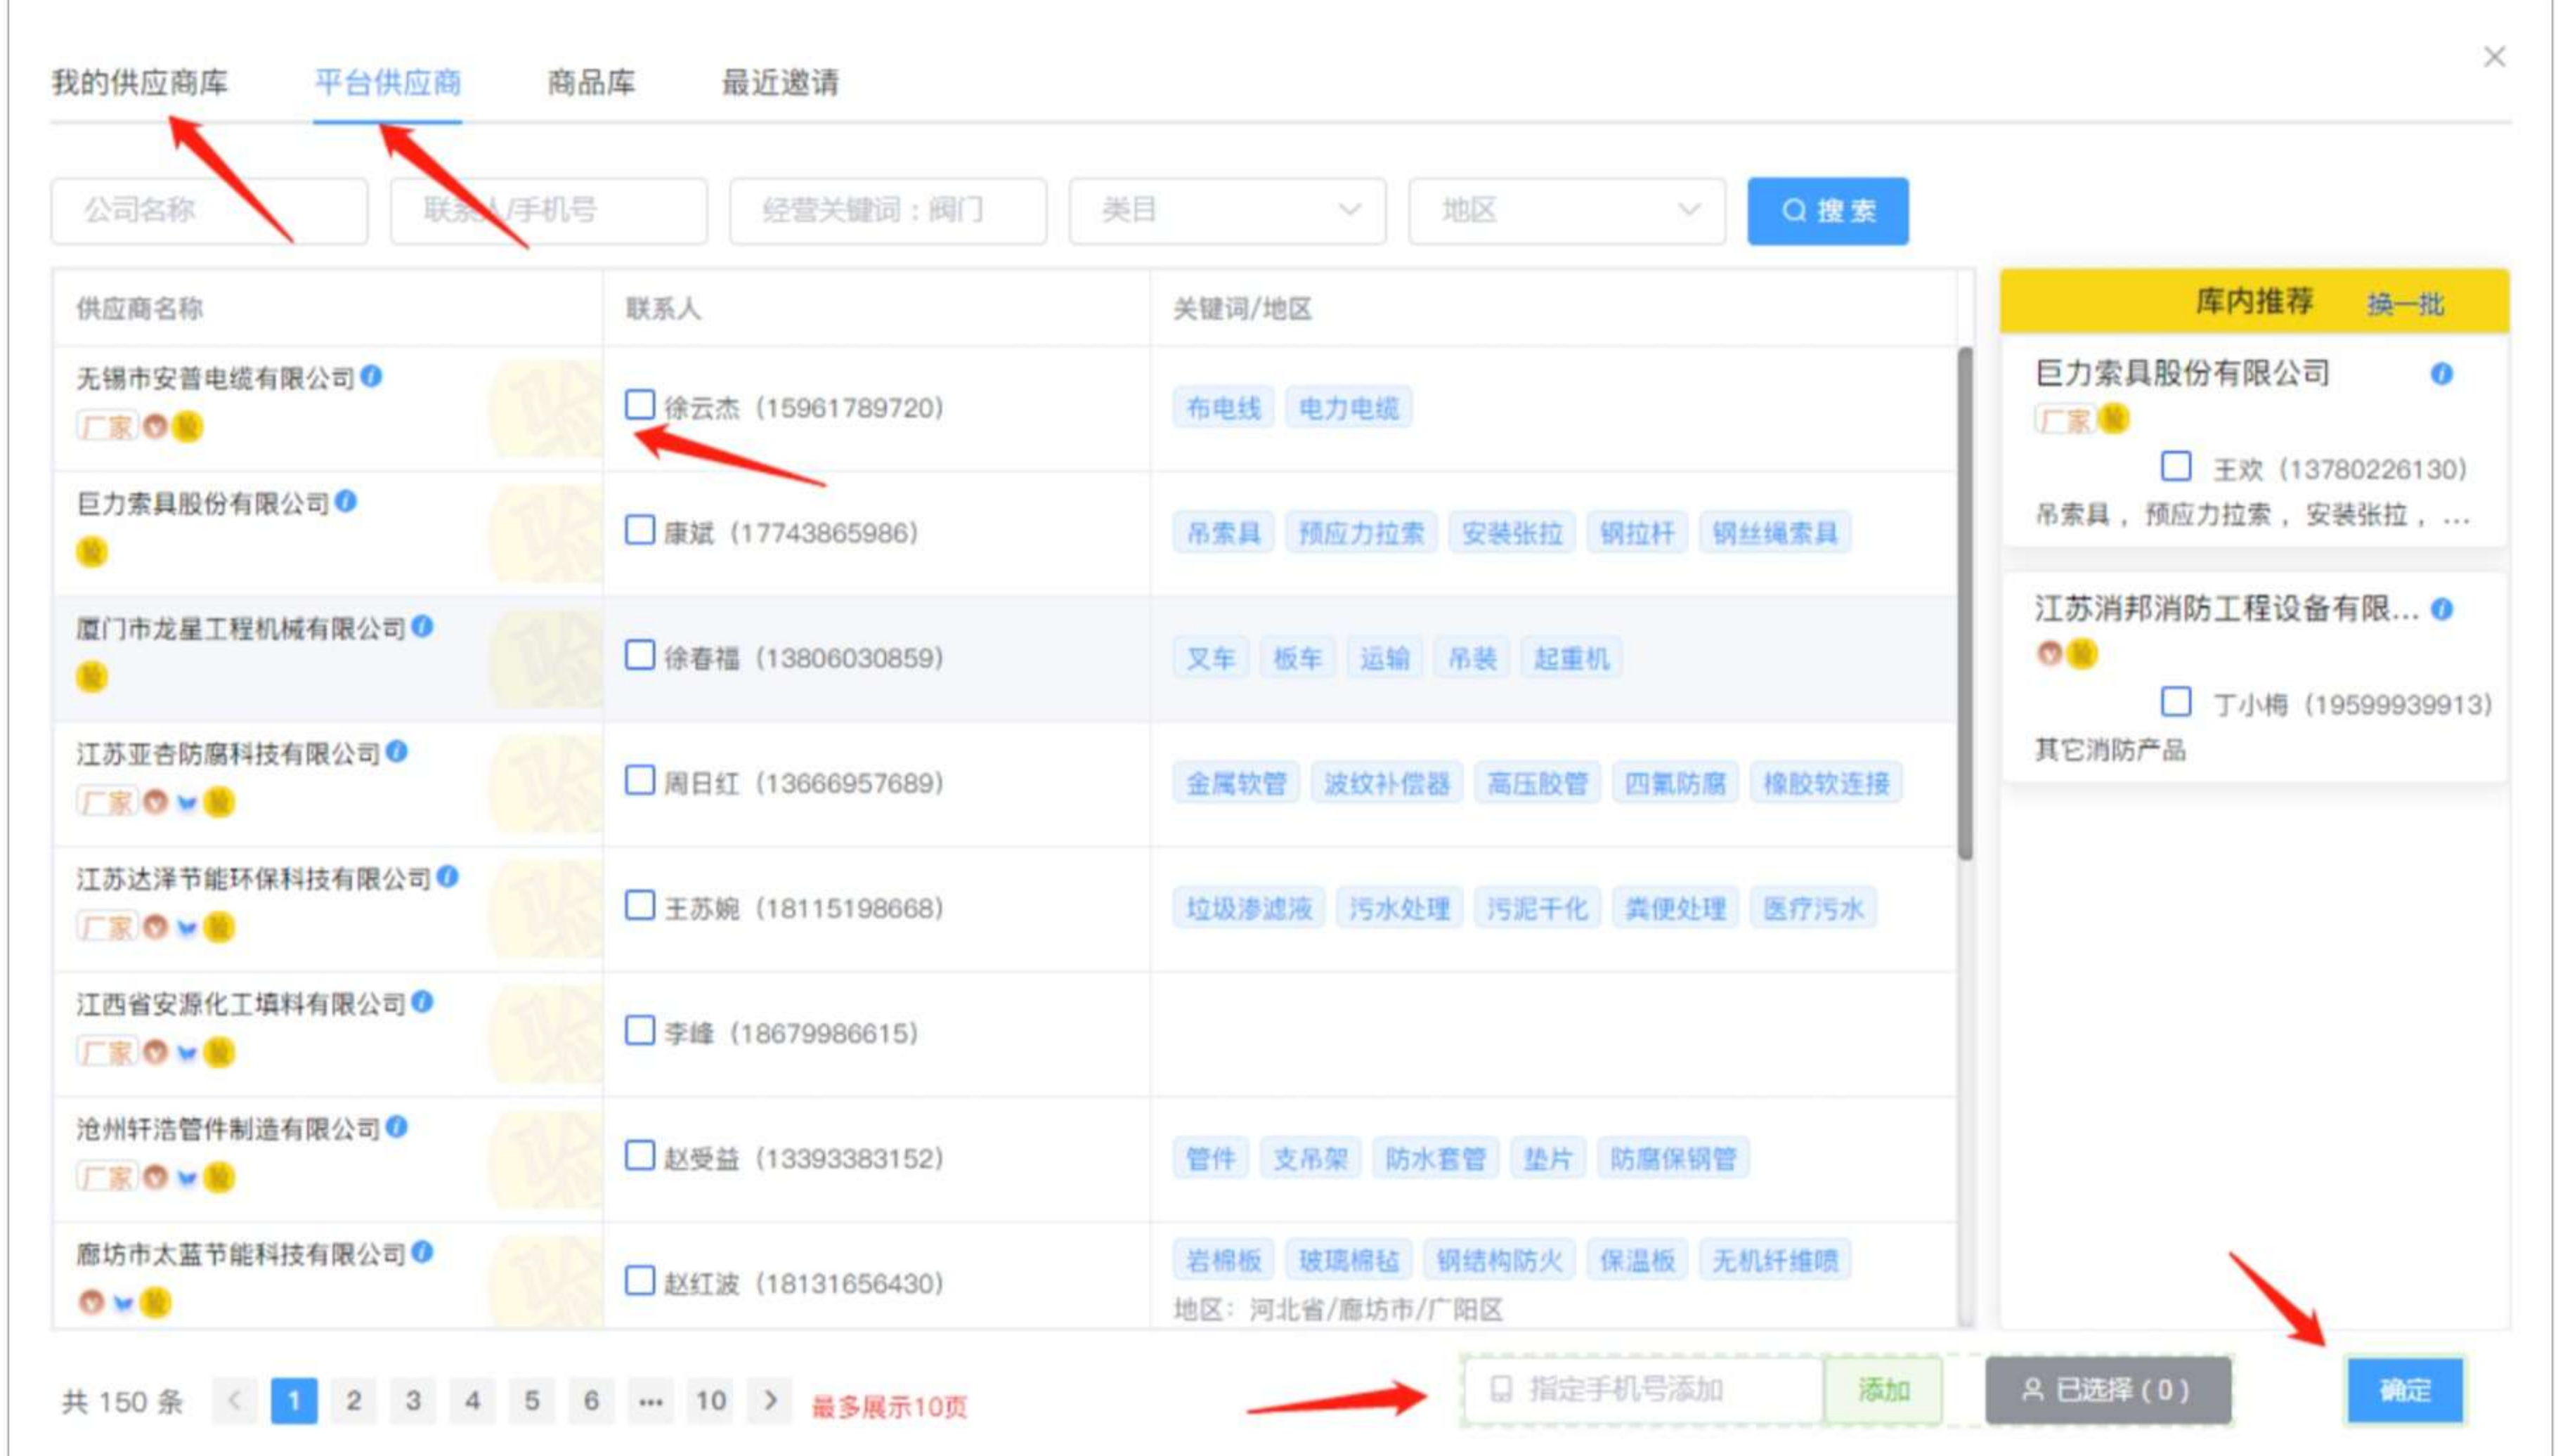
我的供应商库　平台供应商　商品库　最近邀请

公司名称　联系人/手机号　经营关键词：阀门　类目　地区　搜索

| 供应商名称 | 联系人 | 关键词/地区 |
|---|---|---|
| 无锡市安普电缆有限公司 厂家 | 徐云杰（15961789720） | 布电线 电力电缆 |
| 巨力索具股份有限公司 | 康斌（17743865986） | 吊索具 预应力拉索 安装张拉 钢拉杆 钢丝绳索具 |
| 厦门市龙星工程机械有限公司 | 徐春福（13806030859） | 叉车 板车 运输 吊装 起重机 |
| 江苏亚杏防腐科技有限公司 厂家 | 周日红（13666957689） | 金属软管 波纹补偿器 高压胶管 四氟防腐 橡胶软连接 |
| 江苏达泽节能环保科技有限公司 厂家 | 王苏婉（18115198668） | 垃圾渗滤液 污水处理 污泥干化 粪便处理 医疗污水 |
| 江西省安源化工填料有限公司 厂家 | 李峰（18679986615） | |
| 沧州轩浩管件制造有限公司 厂家 | 赵受益（13393383152） | 管件 支吊架 防水套管 垫片 防腐保钢管 |
| 廊坊市太蓝节能科技有限公司 | 赵红波（18131656430） | 岩棉板 玻璃棉毡 钢结构防火 保温板 无机纤维喷 地区：河北省/廊坊市/广阳区 |

库内推荐　换一批

巨力索具股份有限公司
厂家
王欢（13780226130）
吊索具，预应力拉索，安装张拉，...

江苏消邦消防工程设备有限...
丁小梅（19599939913）
其它消防产品

共 150 条　1 2 3 4 5 6 ... 10　最多展示10页

指定手机号添加　添加　已选择（0）　确定